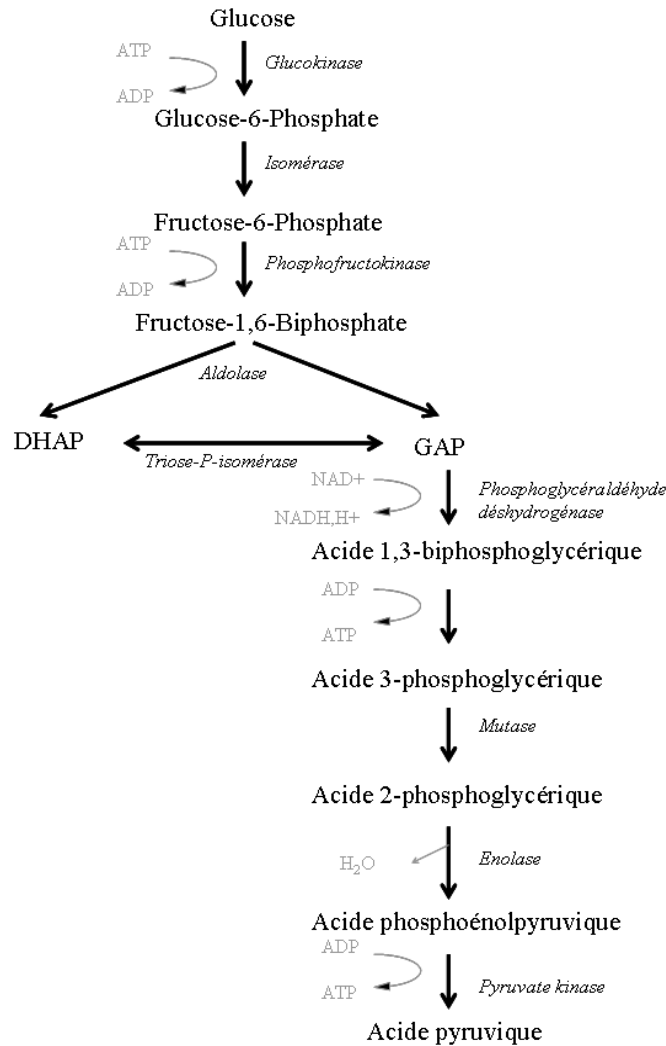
Glucose

ATP

ADP

Glucokinase

Glucose-6-Phosphate

Isomérase

Fructose-6-Phosphate

ATP

ADP

Phosphofructokinase

Fructose-1,6-Biphosphate

Aldolase

DHAP

Triose-P-isomérase

GAP

NAD+

NADH,H+

Phosphoglycéraldéhyde déshydrogénase

Acide 1,3-biphosphoglycérique

ADP

ATP

Acide 3-phosphoglycérique

Mutase

Acide 2-phosphoglycérique

$H_2O$

Enolase

Acide phosphoénolpyruvique

ADP

ATP

Pyruvate kinase

Acide pyruvique